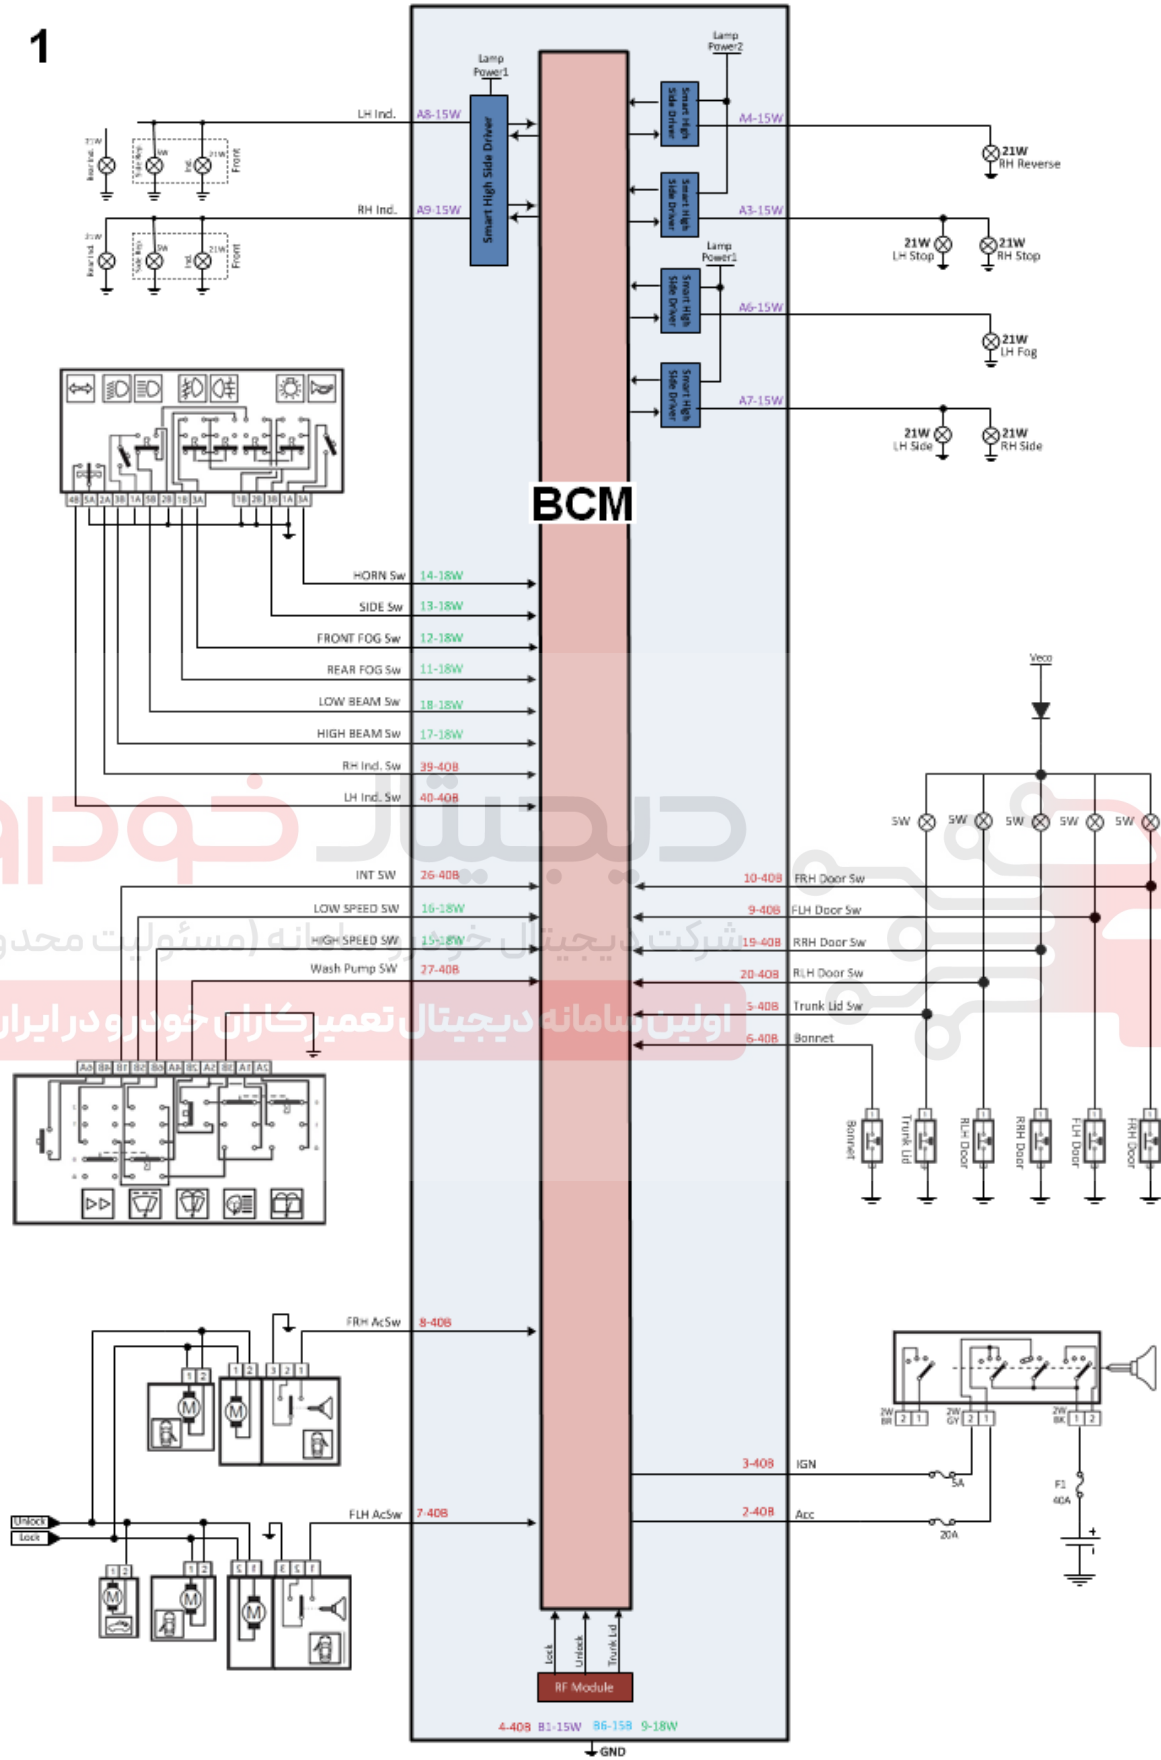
1

Lamp Power1

Lamp Power2

LH Ind.
A8-15W

RH Ind.
A9-15W

Smart High Side Driver

Smart High Side Driver
A4-15W
21W RH Reverse

Smart High Side Driver
A3-15W
21W LH Stop
21W RH Stop

Lamp Power1

Smart High Side Driver
A6-15W
21W LH Fog

Smart High Side Driver
A7-15W
21W LH Side
21W RH Side

21W Rear Ind.
5W Side Rep.
21W Ind.
Front

21W Rear Ind.
5W Side Rep.
21W Ind.
Front

BCM

4B 5A 2A 3B 1A 5B 2B 1B 3A
1B 2B 3B 1A 3A

HORN Sw 14-18W
SIDE Sw 13-18W
FRONT FOG Sw 12-18W
REAR FOG Sw 11-18W
LOW BEAM Sw 18-18W
HIGH BEAM Sw 17-18W
RH Ind. Sw 39-40B
LH Ind. Sw 40-40B

Veco

5W 5W 5W 5W 5W

INT SW 26-40B
LOW SPEED SW 16-18W
HIGH SPEED SW 15-18W
Wash Pump SW 27-40B

10-40B FRH Door Sw
9-40B FLH Door Sw
19-40B RRH Door Sw
20-40B RLH Door Sw
5-40B Trunk Lid Sw
6-40B Bonnet

دیجیتال خودرو
شرکت دیجیتال خودرو سامانه (مسئولیت محدود)
اولین سامانه دیجیتال تعمیرکاران خودرو در ایران

Aa Bb B1 B2 Ba Ab B5 A2 Bt A1 A5

Bonnet
Trunk Lid
RLH Door
RRH Door
FLH Door
FRH Door

FRH AcSw 8-40B

1 2
1 2
3 2 1

2W BR 2 1
2W GY 2 1
2W BK 1 2

3-40B IGN
5A
2-40B Acc
20A
F1 40A

Unlock
Lock

FLH AcSw 7-40B

1 2
1 2
5 1
6 5 1

Lock
Unlock
Trunk Lid
RF Module

4-40B B1-15W B6-15B 9-18W
GND